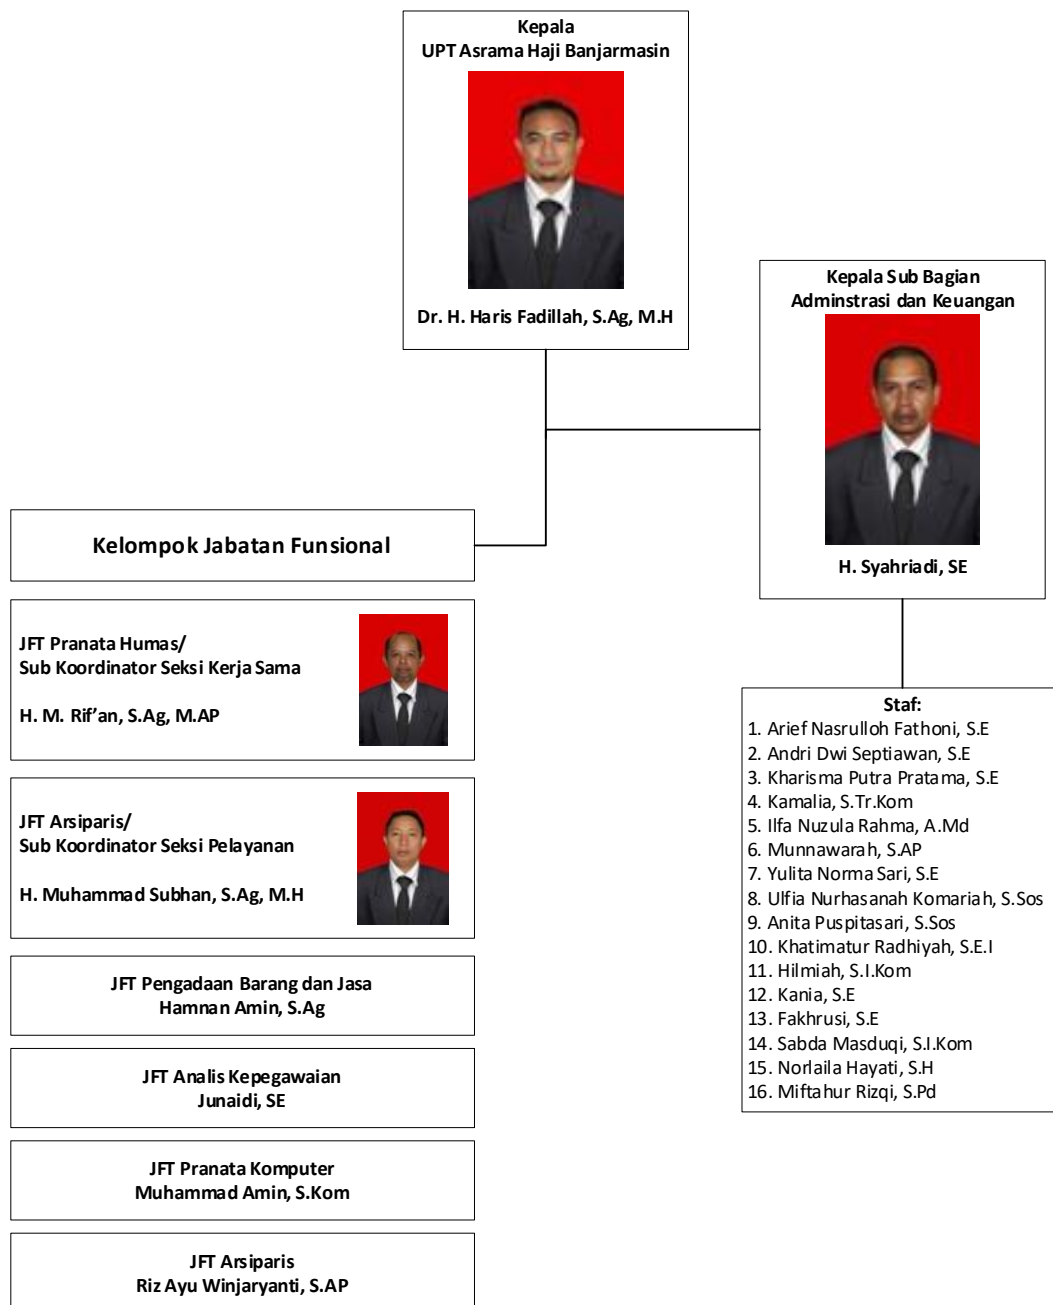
Kepala
UPT Asrama Haji Banjarmasin

Dr. H. Haris Fadillah, S.Ag, M.H

Kepala Sub Bagian
Adminstrasi dan Keuangan

H. Syahriadi, SE

Kelompok Jabatan Funsional

JFT Pranata Humas/
Sub Koordinator Seksi Kerja Sama

H. M. Rif'an, S.Ag, M.AP

JFT Arsiparis/
Sub Koordinator Seksi Pelayanan

H. Muhammad Subhan, S.Ag, M.H

JFT Pengadaan Barang dan Jasa
Hamnan Amin, S.Ag

JFT Analis Kepegawaian
Junaidi, SE

JFT Pranata Komputer
Muhammad Amin, S.Kom

JFT Arsiparis
Riz Ayu Winjaryanti, S.AP

Staf:
1. Arief Nasrulloh Fathoni, S.E
2. Andri Dwi Septiawan, S.E
3. Kharisma Putra Pratama, S.E
4. Kamalia, S.Tr.Kom
5. Ilfa Nuzula Rahma, A.Md
6. Munnawarah, S.AP
7. Yulita Norma Sari, S.E
8. Ulfia Nurhasanah Komariah, S.Sos
9. Anita Puspitasari, S.Sos
10. Khatimatur Radhiyah, S.E.I
11. Hilmiah, S.I.Kom
12. Kania, S.E
13. Fakhrusi, S.E
14. Sabda Masduqi, S.I.Kom
15. Norlaila Hayati, S.H
16. Miftahur Rizqi, S.Pd